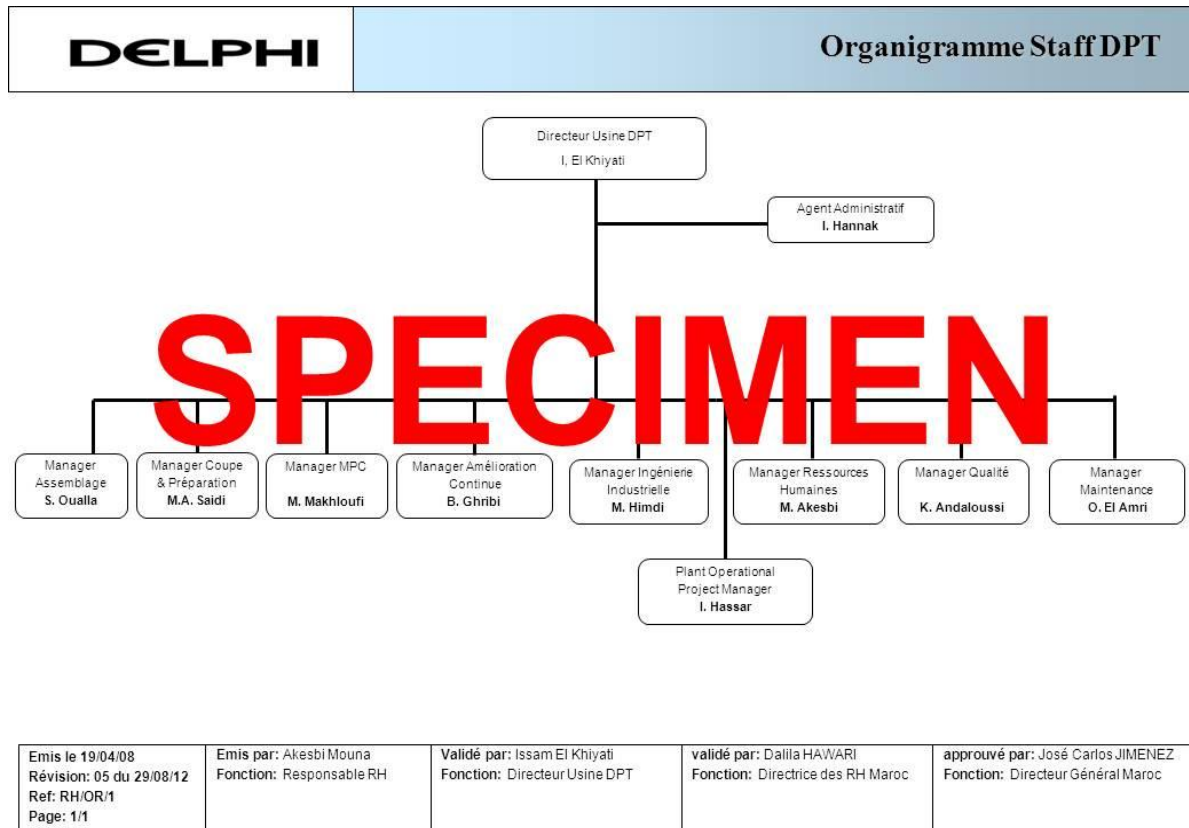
DELPHI

Organigramme Staff DPT

Directeur Usine DPT
I, El Khiyati

Agent Administratif
I. Hannak

SPECIMEN

Manager Assemblage
S. Oualla

Manager Coupe & Préparation
M.A. Saidi

Manager MPC
M. Makhloufi

Manager Amélioration Continue
B. Ghribi

Manager Ingénierie Industrielle
M. Himdi

Manager Ressources Humaines
M. Akesbi

Manager Qualité
K. Andaloussi

Manager Maintenance
O. El Amri

Plant Operational Project Manager
I. Hassar

| Emis le 19/04/08<br>Révision: 05 du 29/08/12<br>Ref: RH/OR/1<br>Page: 1/1 | Emis par: Akesbi Mouna<br>Fonction: Responsable RH | Validé par: Issam El Khiyati<br>Fonction: Directeur Usine DPT | validé par: Dalila HAWARI<br>Fonction: Directrice des RH Maroc | approuvé par: José Carlos JIMENEZ<br>Fonction: Directeur Général Maroc |
|---|---|---|---|---|